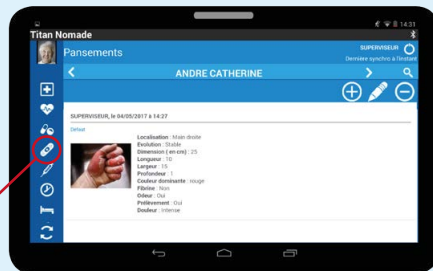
14:31

Titan Nomade

Pansements

SUPERVISEUR

Dernière synchro à l'instant

ANDRE CATHERINE

SUPERVISEUR, le 04/05/2017 à 14:27

Défaut

Localisation : Main droite
Evolution : Stable
Dimension ( en cm) : 25
Longueur : 10
Largeur : 15
Profondeur : 1
Couleur dominante : rouge
Fibrine : Non
Odeur : Oui
Prélèvement : Oui
Douleur : Intense